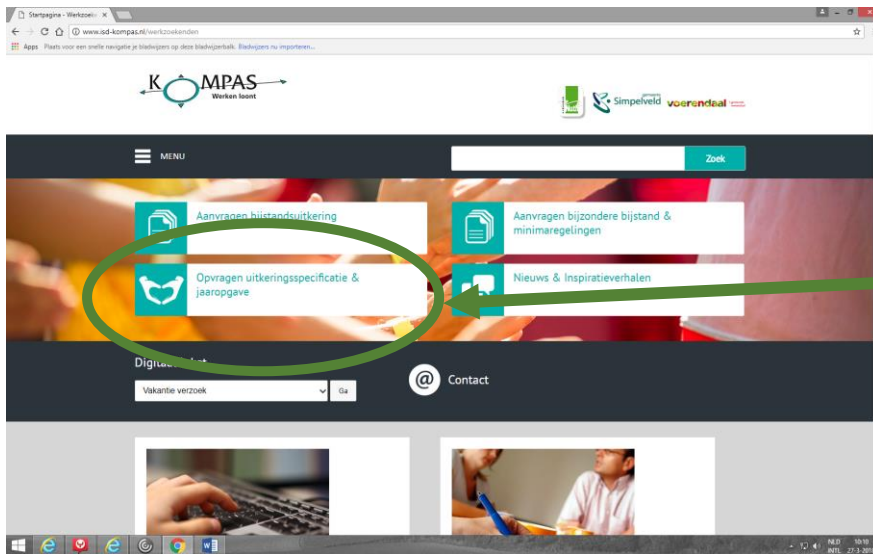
Startpagina - Werkzoek ×

www.isd-kompas.nl/werkzoekenden

Apps Plaats voor een snelle navigatie je bladwijzers op deze bladwijzerbalk. Bladwijzers nu importeren...

KOMPAS
Werken loont

Simpelveld voerendaal

MENU

Zoek

Aanvragen bijstandsuitkering

Aanvragen bijzondere bijstand & minimaregelingen

Opvragen uitkeringsspecificatie & jaaropgave

Nieuws & Inspiratieverhalen

Digita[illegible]

Vakantie verzoek

Ga

Contact

NLD INTL 10:10 27-3-20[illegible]